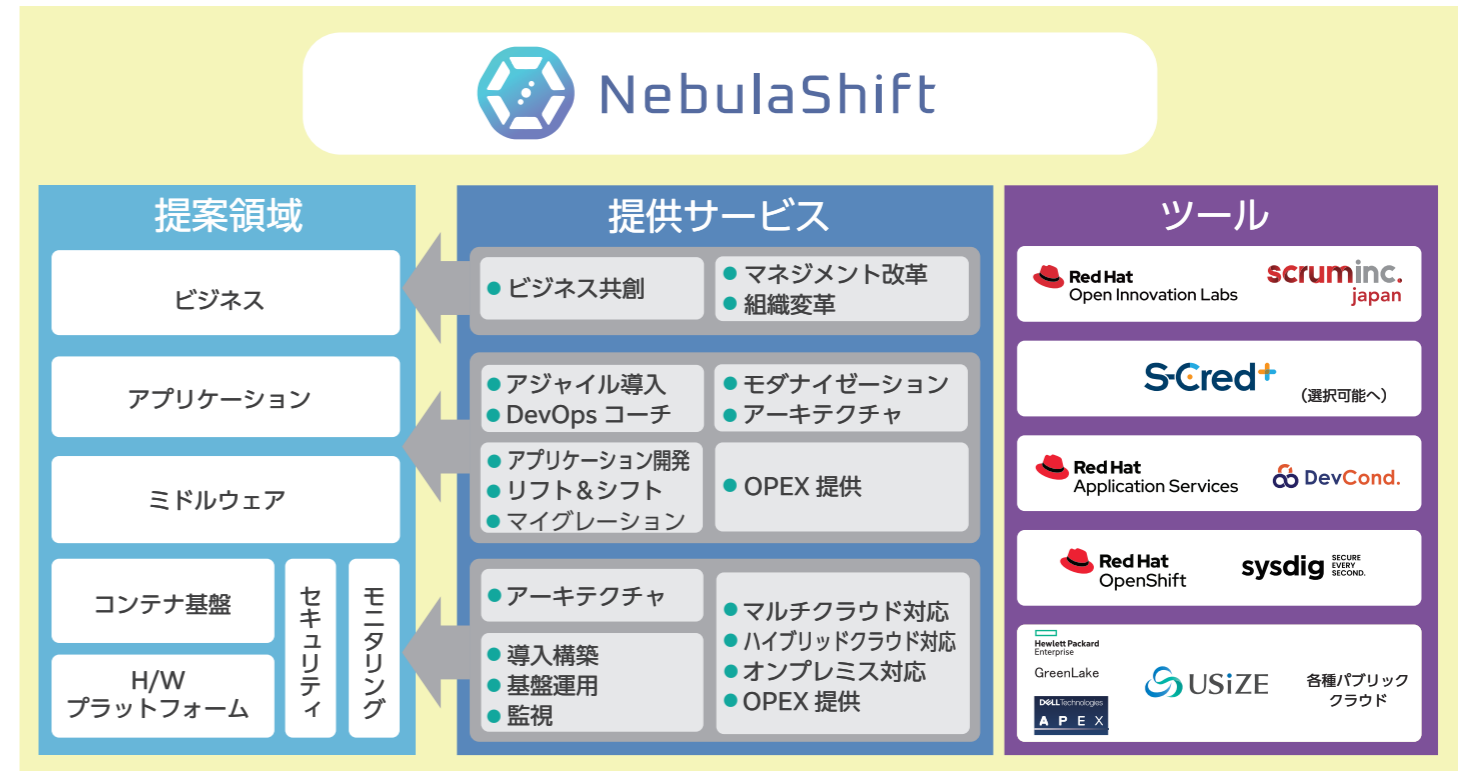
NebulaShift

提案領域

ビジネス

アプリケーション

ミドルウェア

コンテナ基盤

H/W
プラットフォーム

セキュリティ

モニタリング

提供サービス

● ビジネス共創

● マネジメント改革
● 組織変革

● アジャイル導入
● DevOps コーチ

● モダナイゼーション
● アーキテクチャ

● アプリケーション開発
● リフト＆シフト
● マイグレーション

● OPEX 提供

● アーキテクチャ

● 導入構築
● 基盤運用
● 監視

● マルチクラウド対応
● ハイブリッドクラウド対応
● オンプレミス対応
● OPEX 提供

ツール

Red Hat
Open Innovation Labs

scruminc.
japan

S-Cred+

（選択可能へ）

Red Hat
Application Services

DevCond.

Red Hat
OpenShift

sysdig SECURE EVERY SECOND.

Hewlett Packard Enterprise
GreenLake

DELL Technologies
APEX

USiZE

各種パブリック
クラウド